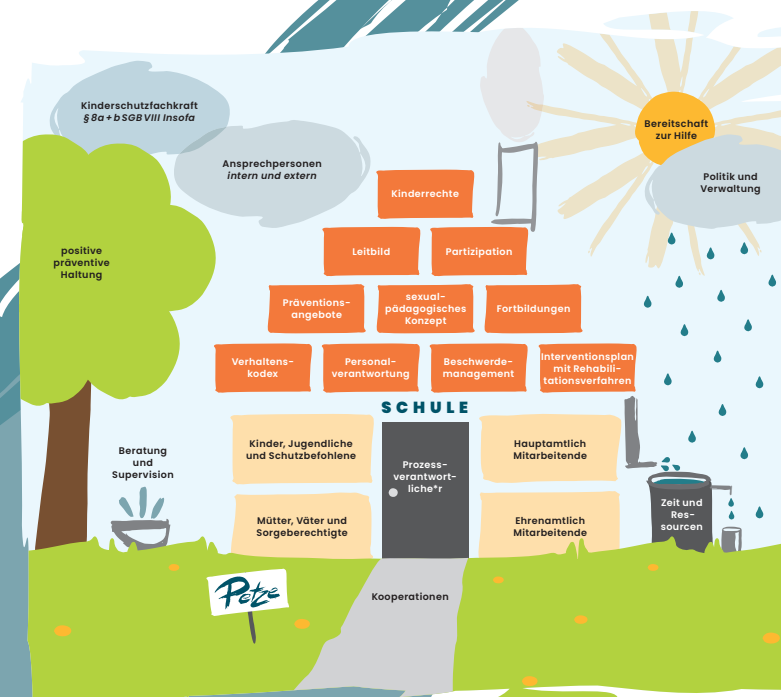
Kinderschutzfachkraft
§ 8a + b SGB VIII Insofa

Ansprechpersonen
intern und extern

Bereitschaft zur Hilfe

Politik und Verwaltung

positive präventive Haltung

Kinderrechte

Leitbild

Partizipation

Präventionsangebote

sexualpädagogisches Konzept

Fortbildungen

Verhaltenskodex

Personalverantwortung

Beschwerdemanagement

Interventionsplan mit Rehabilitationsverfahren

SCHULE

Kinder, Jugendliche und Schutzbefohlene

Prozessverantwortliche*r

Hauptamtlich Mitarbeitende

Mütter, Väter und Sorgeberechtigte

Ehrenamtlich Mitarbeitende

Beratung und Supervision

Zeit und Ressourcen

Petze

Kooperationen